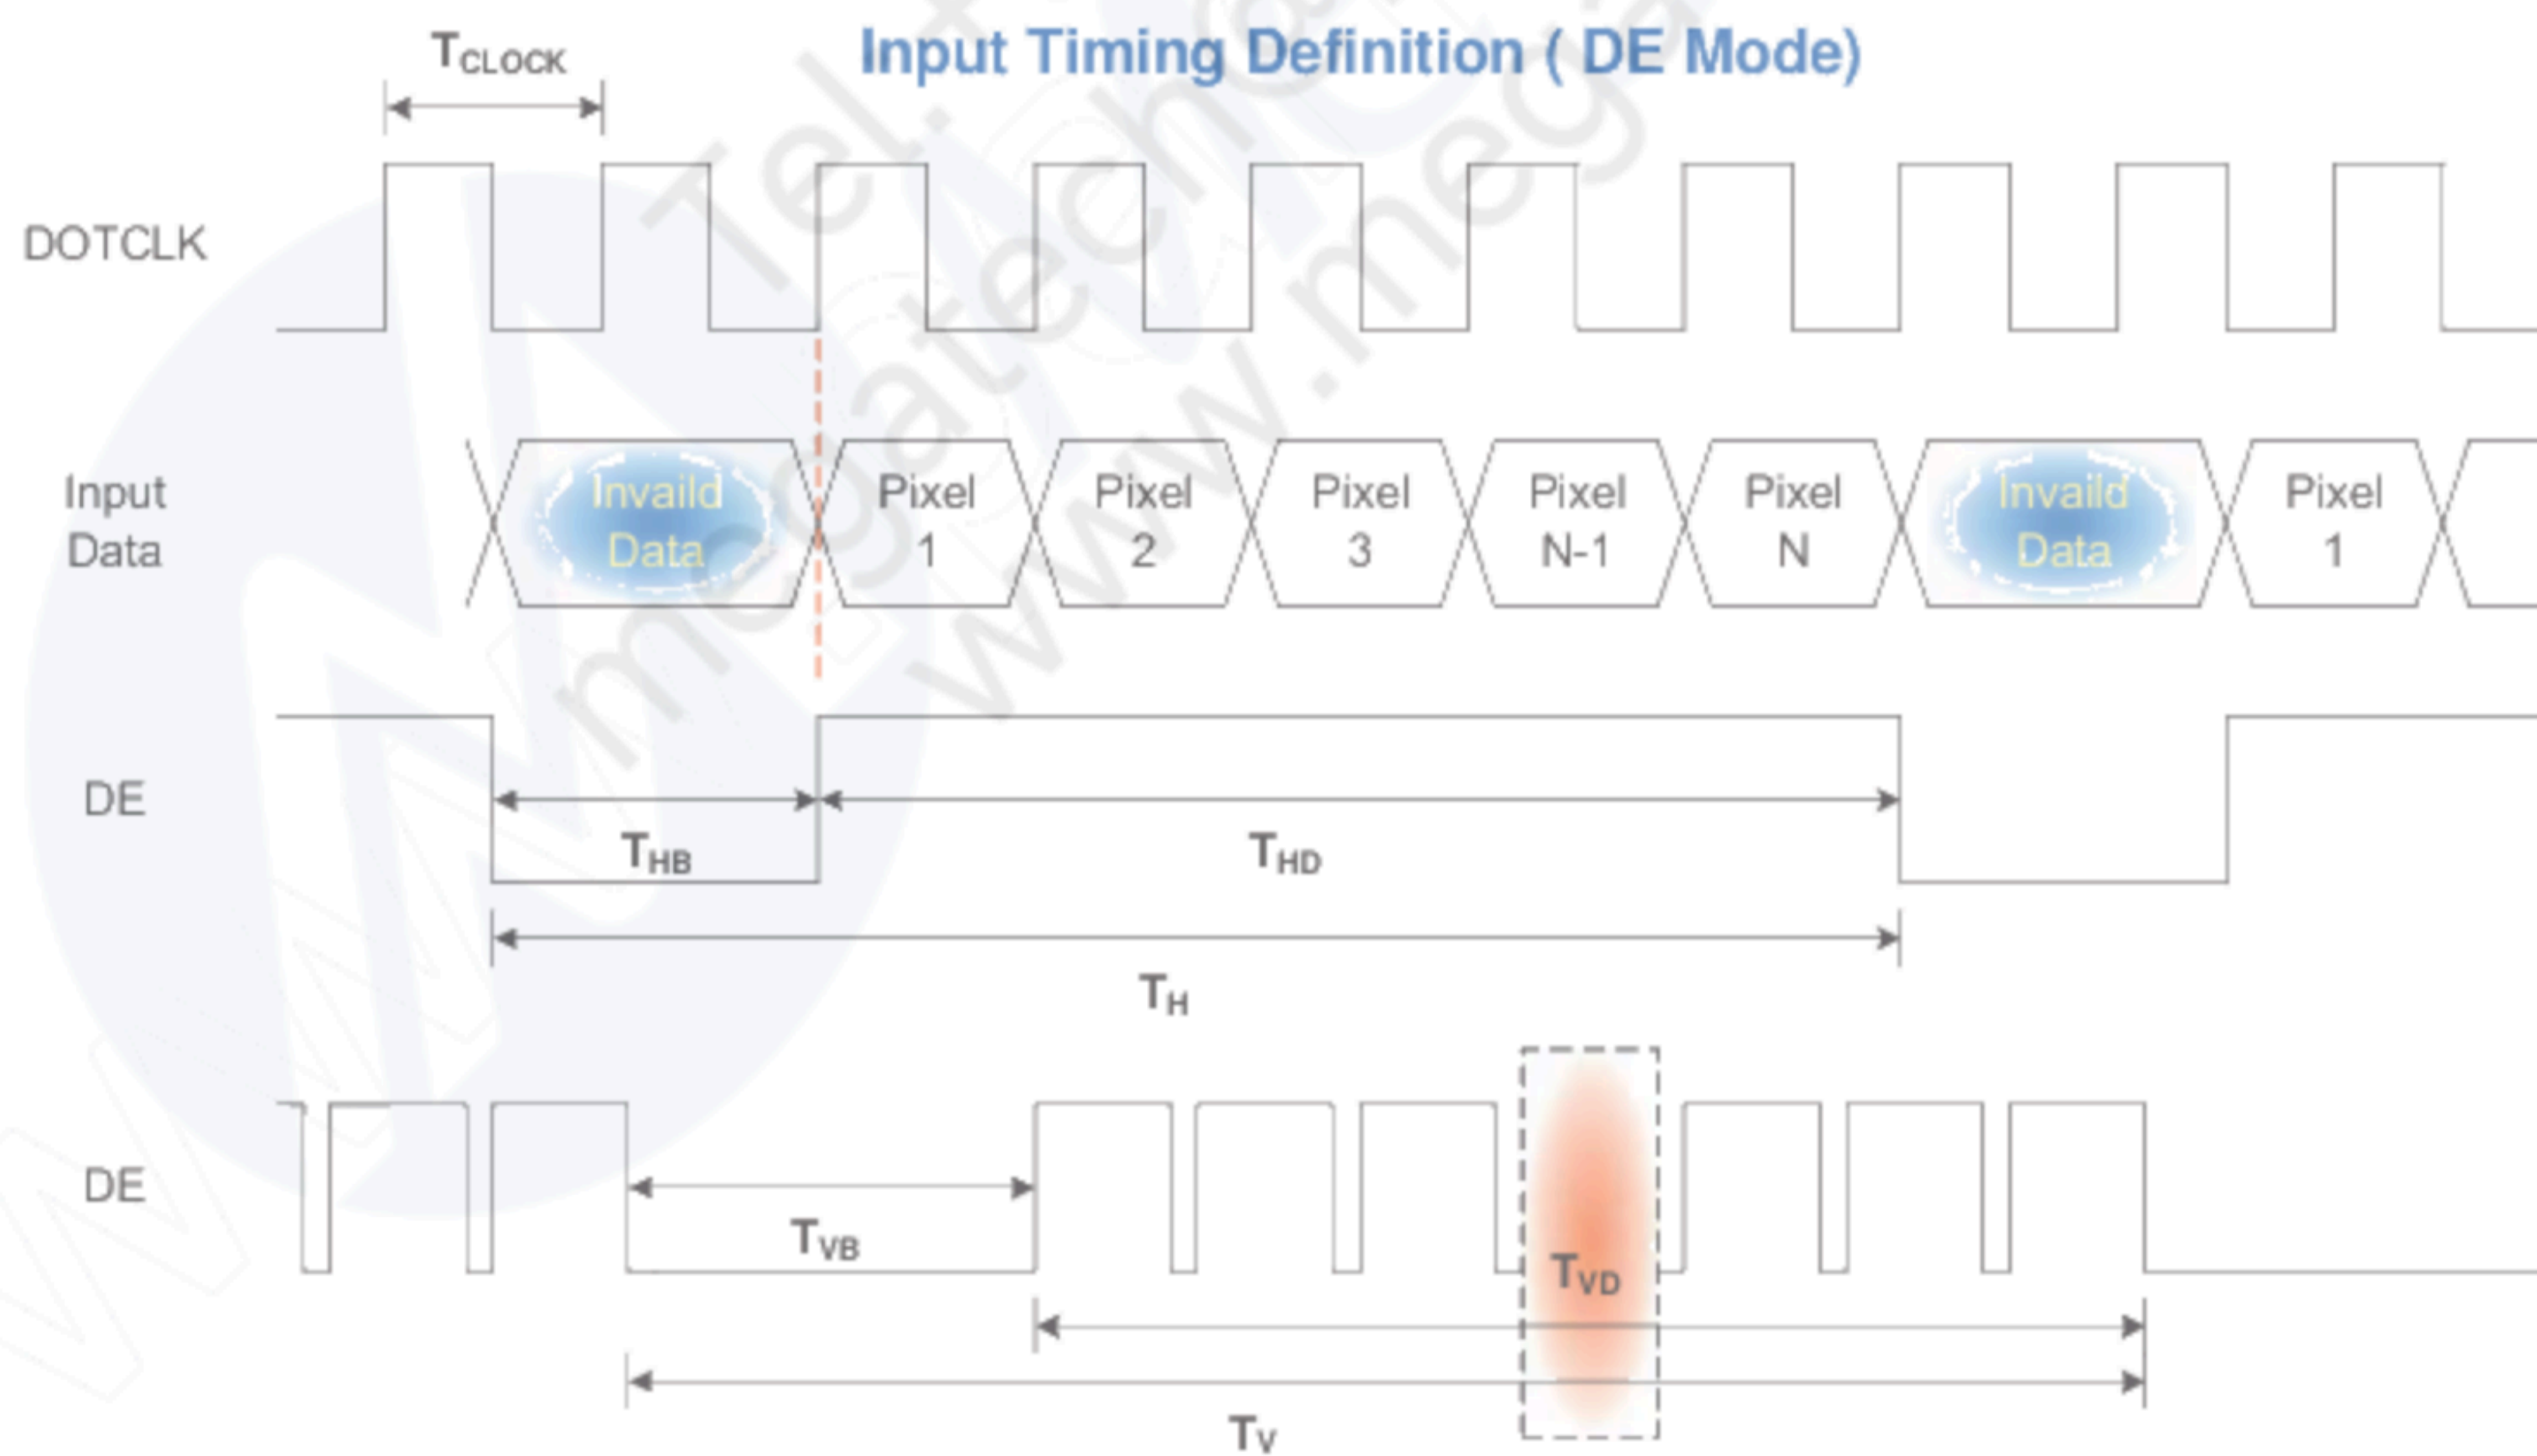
Input Timing Definition ( DE Mode)

$T_{CLOCK}$

DOTCLK

Input Data

Invaild Data

Pixel 1

Pixel 2

Pixel 3

Pixel N-1

Pixel N

Invaild Data

Pixel 1

DE

$T_{HB}$

$T_{HD}$

$T_{H}$

DE

$T_{VB}$

$T_{VD}$

$T_{V}$

Tel.

megatech

www.mega